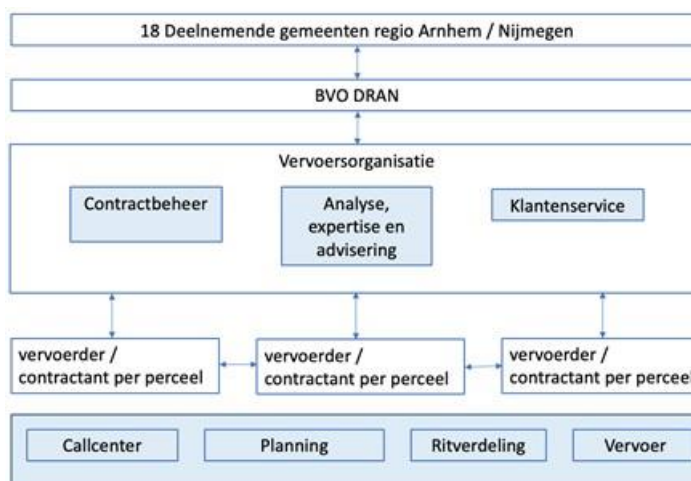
18 Deelnemende gemeenten regio Arnhem / Nijmegen

BVO DRAN

Vervoersorganisatie

Contractbeheer

Analyse, expertise en advisering

Klantenservice

vervoerder / contractant per perceel

vervoerder / contractant per perceel

vervoerder / contractant per perceel

Callcenter

Planning

Ritverdeling

Vervoer